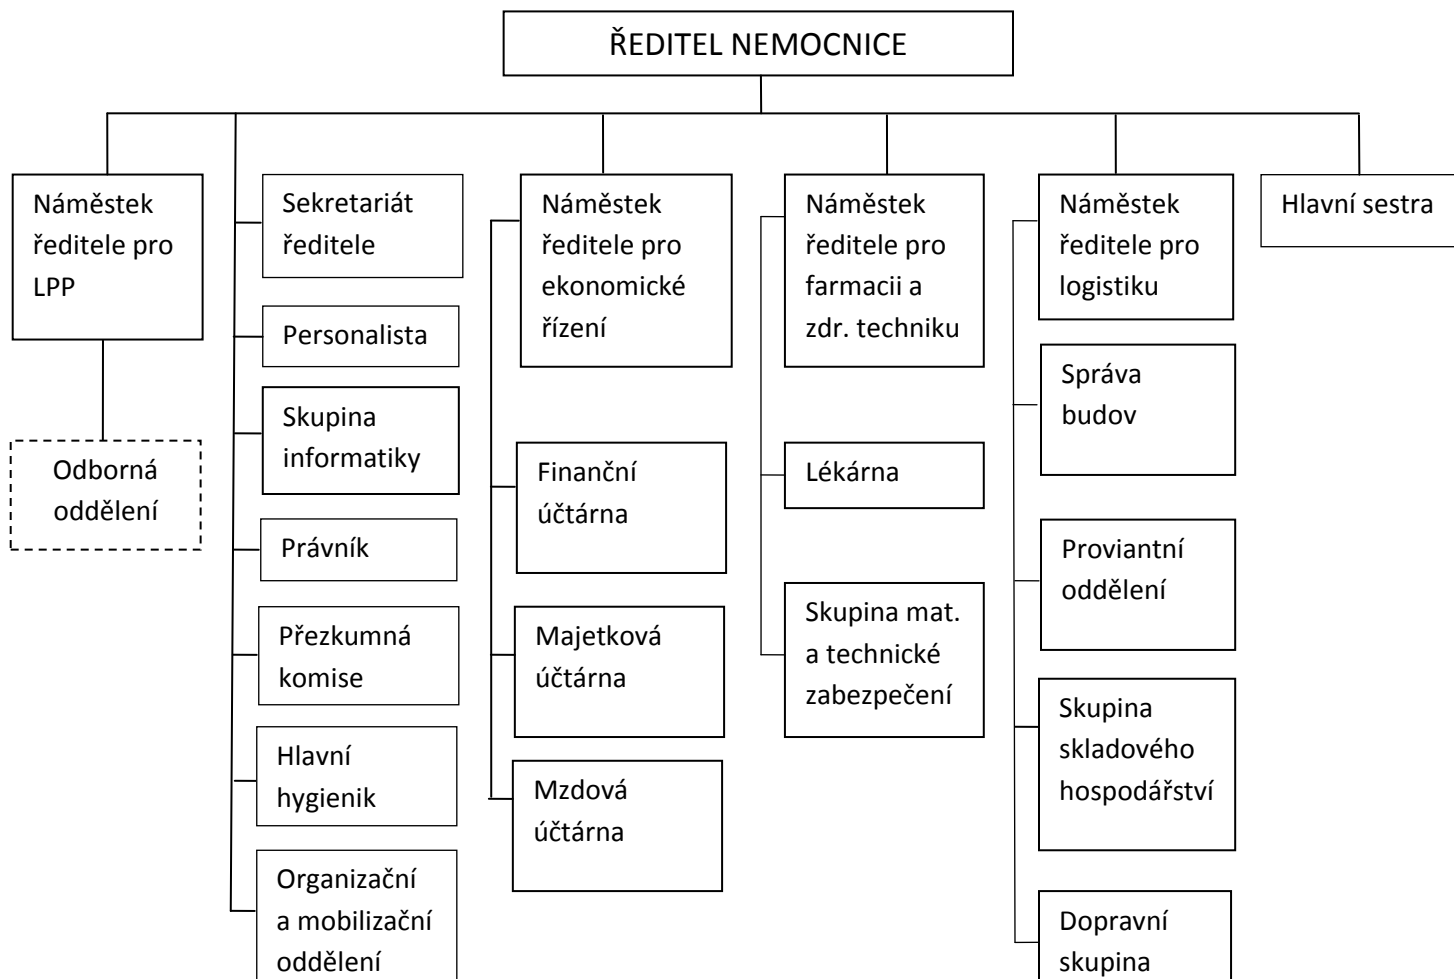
ŘEDITEL NEMOCNICE

Náměstek ředitele pro LPP

Odborná oddělení

Sekretariát ředitele

Personalista

Skupina informatiky

Právník

Přezkumná komise

Hlavní hygienik

Organizační a mobilizační oddělení

Náměstek ředitele pro ekonomické řízení

Finanční účtárna

Majetková účtárna

Mzdová účtárna

Náměstek ředitele pro farmacii a zdr. techniku

Lékárna

Skupina mat. a technické zabezpečení

Náměstek ředitele pro logistiku

Správa budov

Proviantní oddělení

Skupina skladového hospodářství

Dopravní skupina

Hlavní sestra